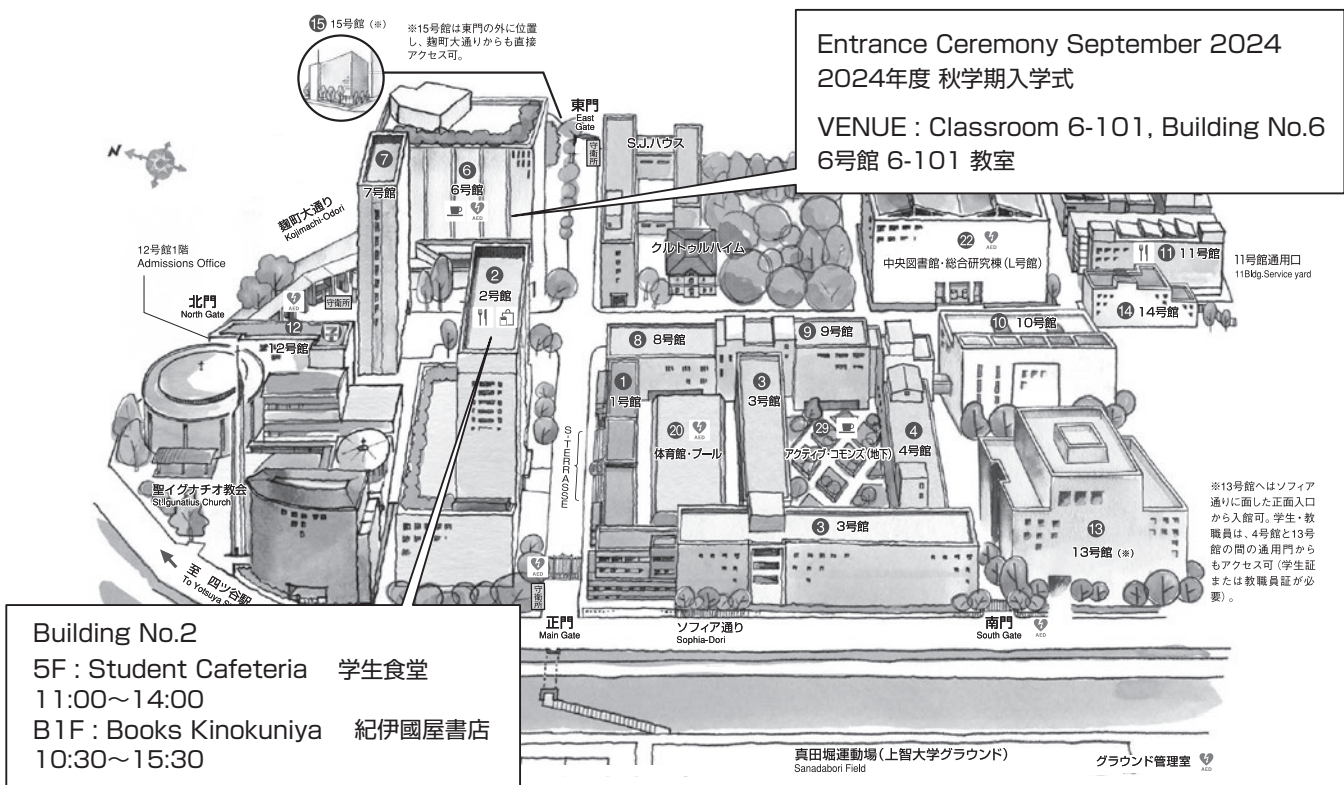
Entrance Ceremony September 2024
2024年度 秋学期入学式

VENUE : Classroom 6-101, Building No.6
6号館 6-101 教室

⑮ 15号館（※）

※15号館は東門の外に位置し、麹町大通りからも直接アクセス可。

東門
East Gate
守衛所

S.J.ハウス

⑦
7号館

⑥
6号館
AED

麹町大通り
Kojimachi-Odori

12号館1階
Admissions Office

北門
North Gate
AED
守衛所

⑫
12号館

②
2号館

クルトゥルハイム

㉒ AED
中央図書館・総合研究棟（L号館）

⑪ 11号館

11号館通用口
11Bldg.Service yard

⑭ 14号館

⑧ 8号館

⑨ 9号館

⑩ 10号館

①
1号館

③
3号館

⑳ AED
体育館・プール

㉙
アクティブ・コモンズ（地下）

④
4号館

S・TERRASSE

聖イグナチオ教会
St.Ignatius Church

③ 3号館

⑬
13号館（※）

※13号館へはソフィア通りに面した正面入口から入館可。学生・教職員は、4号館と13号館の間の通用門からもアクセス可（学生証または教職員証が必要）。

至 四ツ谷駅
To Yotsuya S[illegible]

AED
守衛所

正門
Main Gate

ソフィア通り
Sophia-Dori

南門
South Gate
AED

Building No.2
5F : Student Cafeteria　学生食堂
11:00～14:00
B1F : Books Kinokuniya　紀伊國屋書店
10:30～15:30

真田堀運動場（上智大学グラウンド）
Sanadabori Field

グラウンド管理室
AED